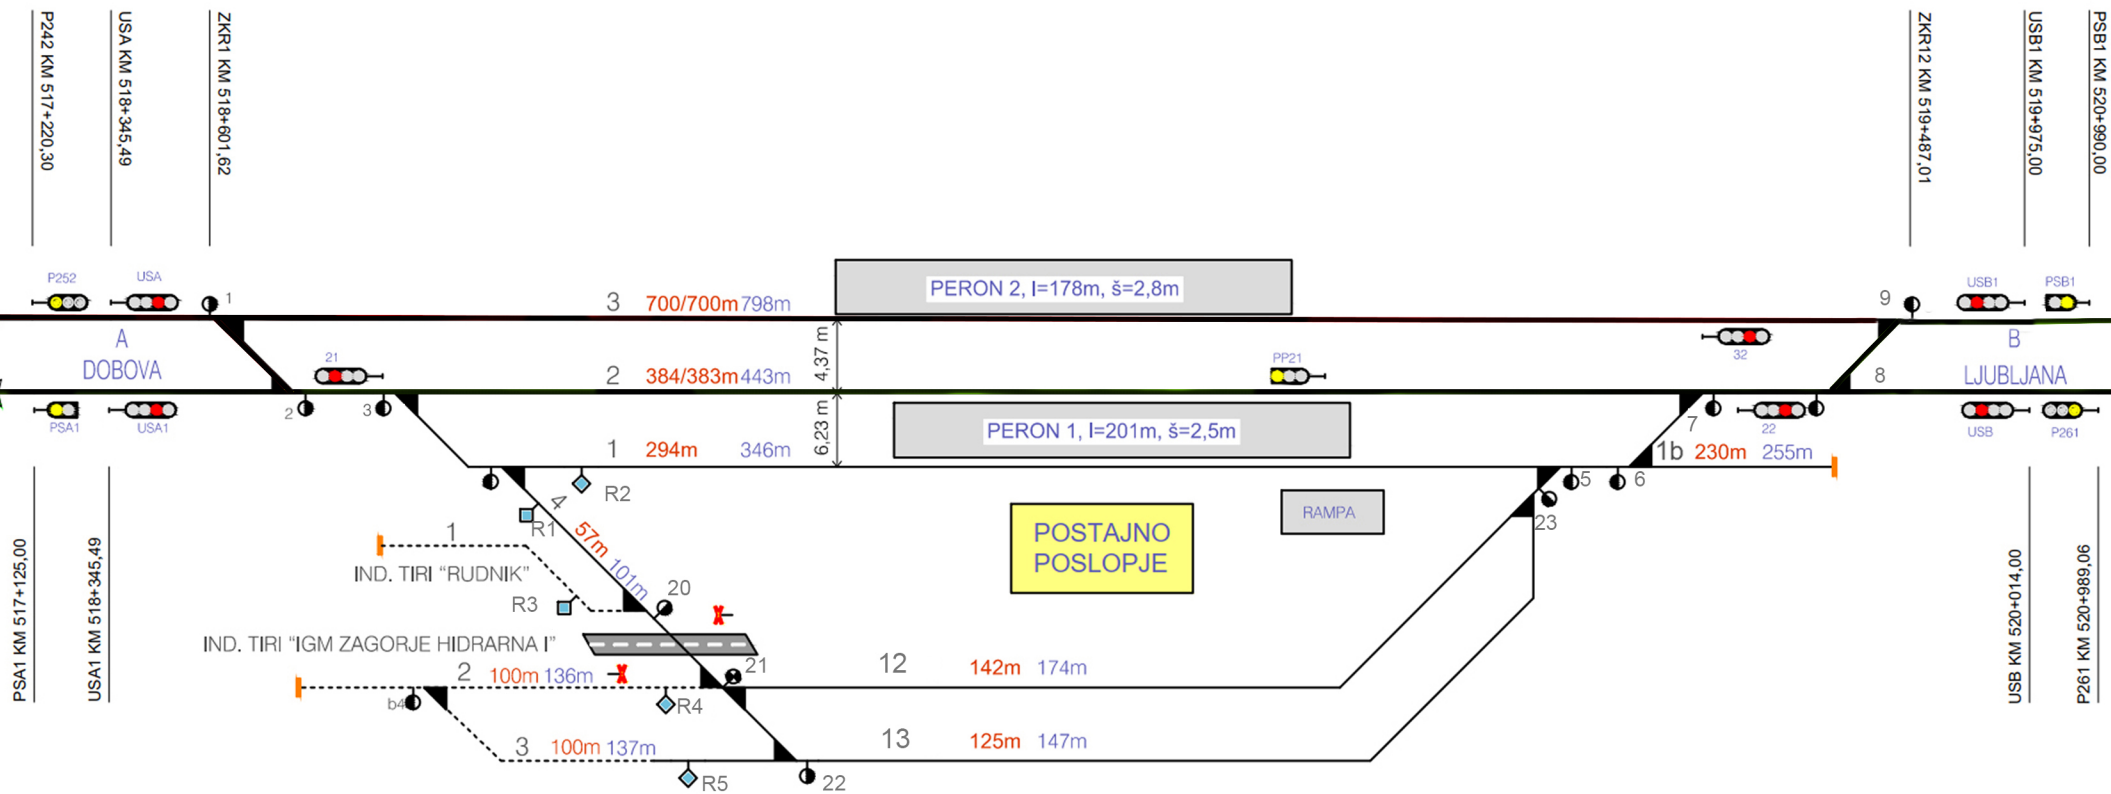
P242 KM 517+220,30
USA KM 518+345,49
ZKR1 KM 518+601,62
ZKR12 KM 519+487,01
USB1 KM 519+975,00
PSB1 KM 520+990,00

P252
USA
1
3 700/700m 798m
PERON 2, l=178m, š=2,8m
9
USB1
PSB1

A
DOBOVA
21
2 384/383m 443m
4,37 m
PP21
32
8
B
LJUBLJANA

PSA1
USA1
2
3
6,23 m
PERON 1, l=201m, š=2,5m
7
22
USB
P261

1 294m 346m
1b 230m 255m
5
6
R2
4
R1
57m
101m
1
IND. TIRI "RUDNIK"
R3
20
RAMPA
23
POSTAJNO POSLOPJE
IND. TIRI "IGM ZAGORJE HIDRARNA I"
2 100m 136m
21
12 142m 174m
b4
R4
3 100m 137m
13 125m 147m
R5
22

PSA1 KM 517+125,00
USA1 KM 518+345,49
USB KM 520+014,00
P261 KM 520+989,06